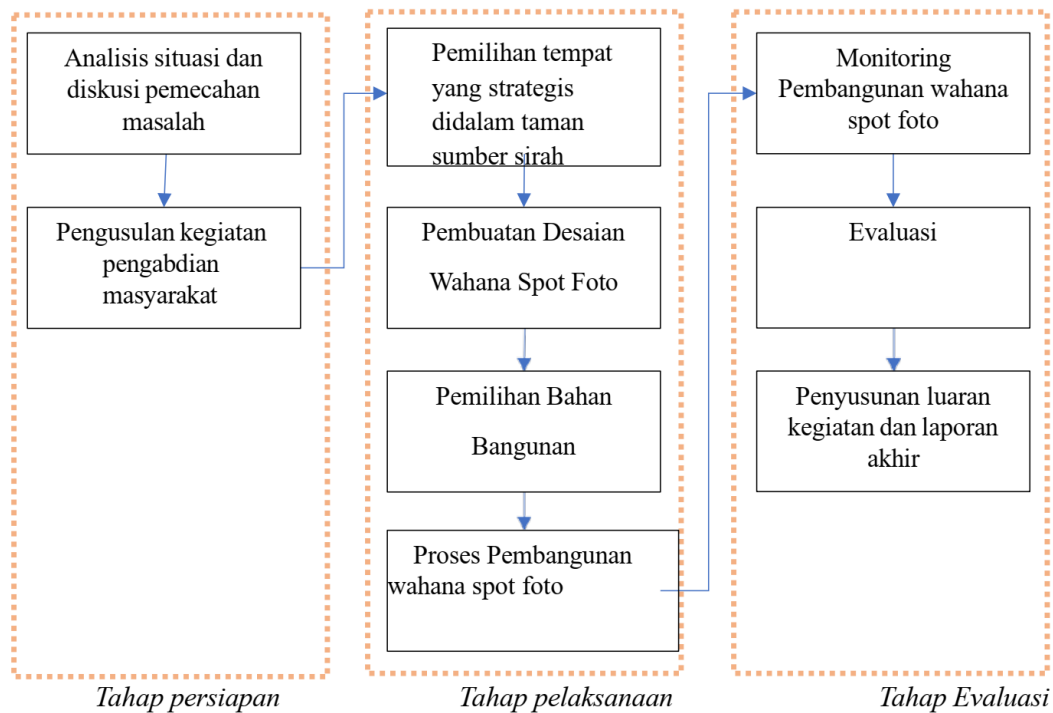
Analisis situasi dan diskusi pemecahan masalah

Pengusulan kegiatan pengabdian masyarakat

Tahap persiapan

Pemilihan tempat yang strategis didalam taman sumber sirah

Pembuatan Desaian Wahana Spot Foto

Pemilihan Bahan Bangunan

Proses Pembangunan wahana spot foto

Tahap pelaksanaan

Monitoring Pembangunan wahana spot foto

Evaluasi

Penyusunan luaran kegiatan dan laporan akhir

Tahap Evaluasi